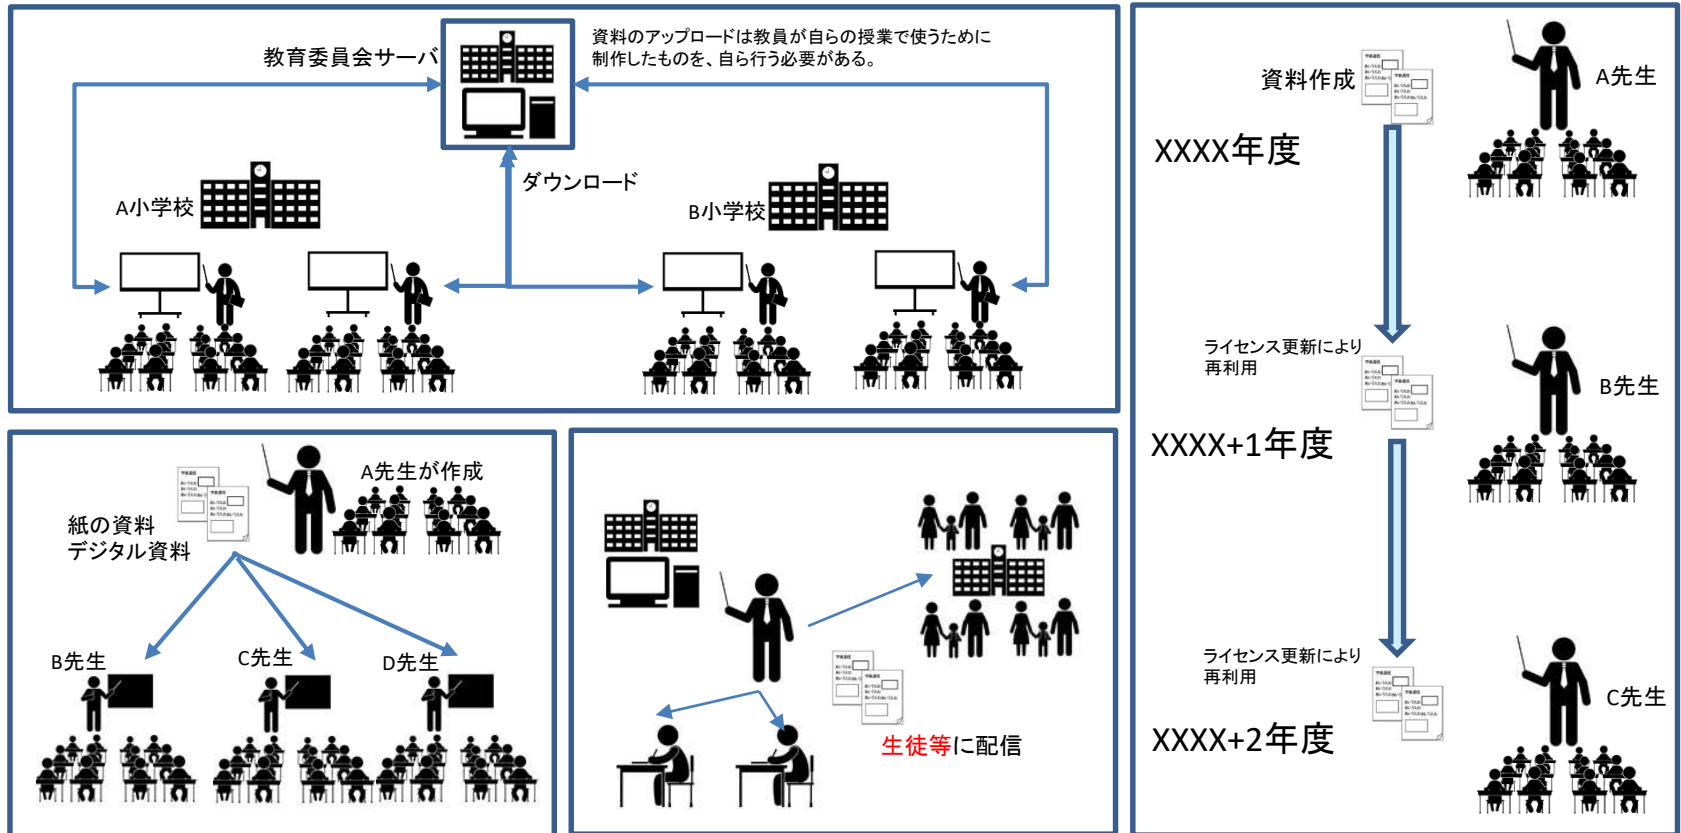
教育委員会サーバ

資料のアップロードは教員が自らの授業で使うために制作したものを、自ら行う必要がある。

ダウンロード

A小学校

B小学校

資料作成

A先生

XXXX年度

ライセンス更新により再利用

B先生

XXXX+1年度

ライセンス更新により再利用

C先生

XXXX+2年度

A先生が作成

紙の資料
デジタル資料

B先生

C先生

D先生

生徒等に配信